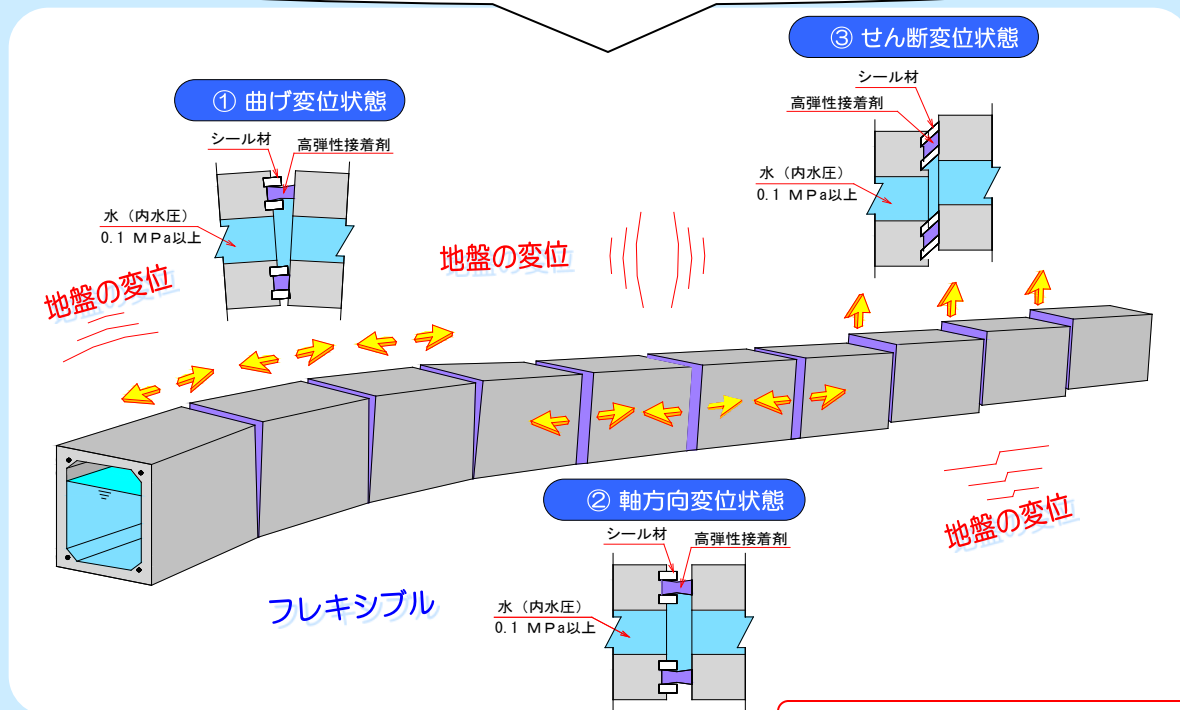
③ せん断変位状態

シール材

高弾性接着剤

水（内水圧）
0.1 MPa以上

① 曲げ変位状態

シール材

高弾性接着剤

水（内水圧）
0.1 MPa以上

地盤の変位

地盤の変位

地盤の変位

② 軸方向変位状態

シール材

高弾性接着剤

水（内水圧）
0.1 MPa以上

フレキシブル